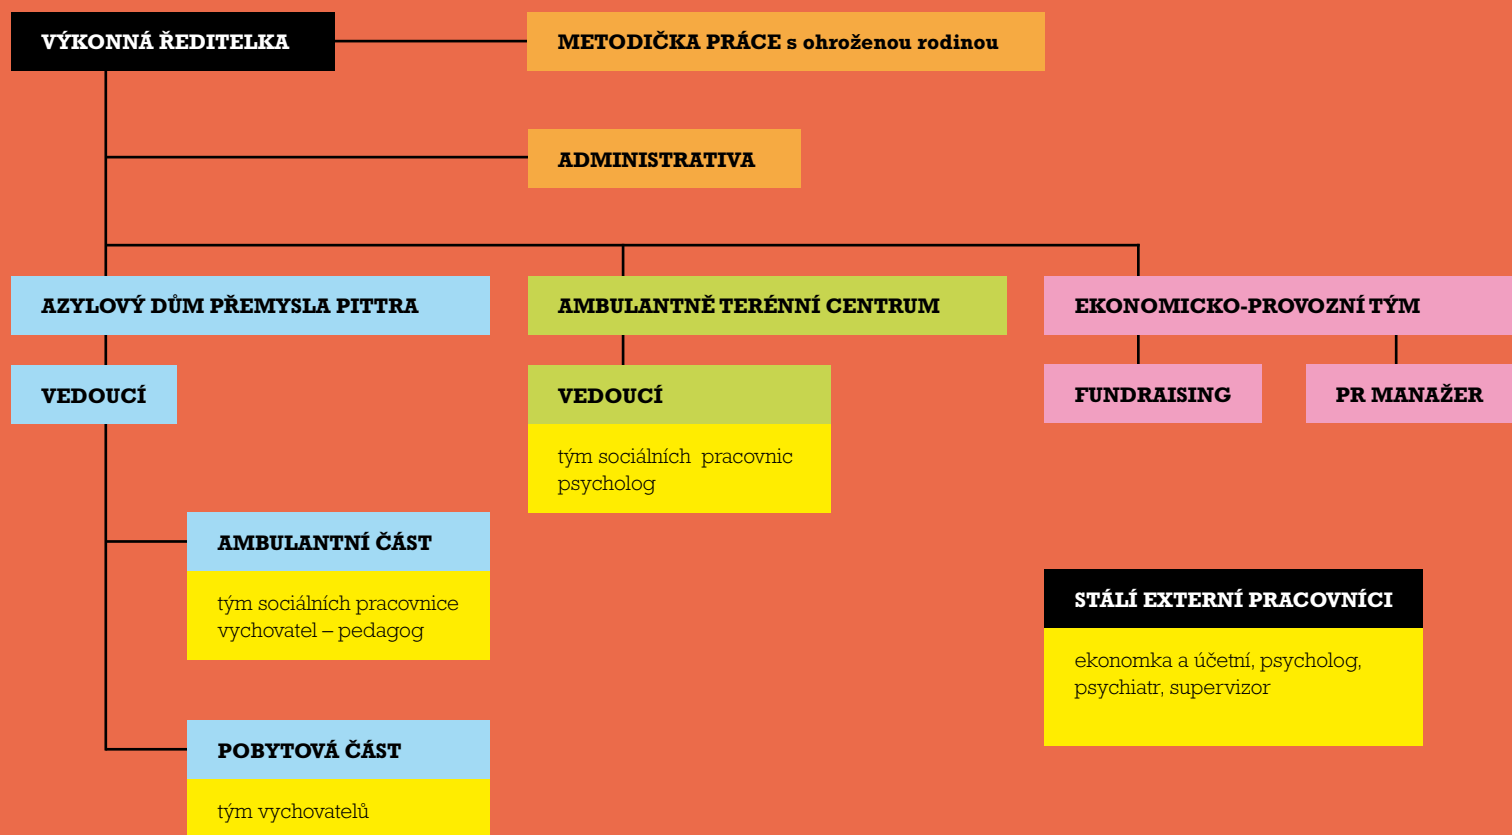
VÝKONNÁ ŘEDITELKA

METODIČKA PRÁCE s ohroženou rodinou

ADMINISTRATIVA

AZYLOVÝ DŮM PŘEMYSLA PITTRA

AMBULANTNĚ TERÉNNÍ CENTRUM

EKONOMICKO-PROVOZNÍ TÝM

VEDOUCÍ

VEDOUCÍ

tým sociálních pracovnic
psycholog

FUNDRAISING

PR MANAŽER

AMBULANTNÍ ČÁST

tým sociálních pracovnice
vychovatel – pedagog

STÁLÍ EXTERNÍ PRACOVNÍCI

ekonomka a účetní, psycholog, psychiatr, supervizor

POBYTOVÁ ČÁST

tým vychovatelů